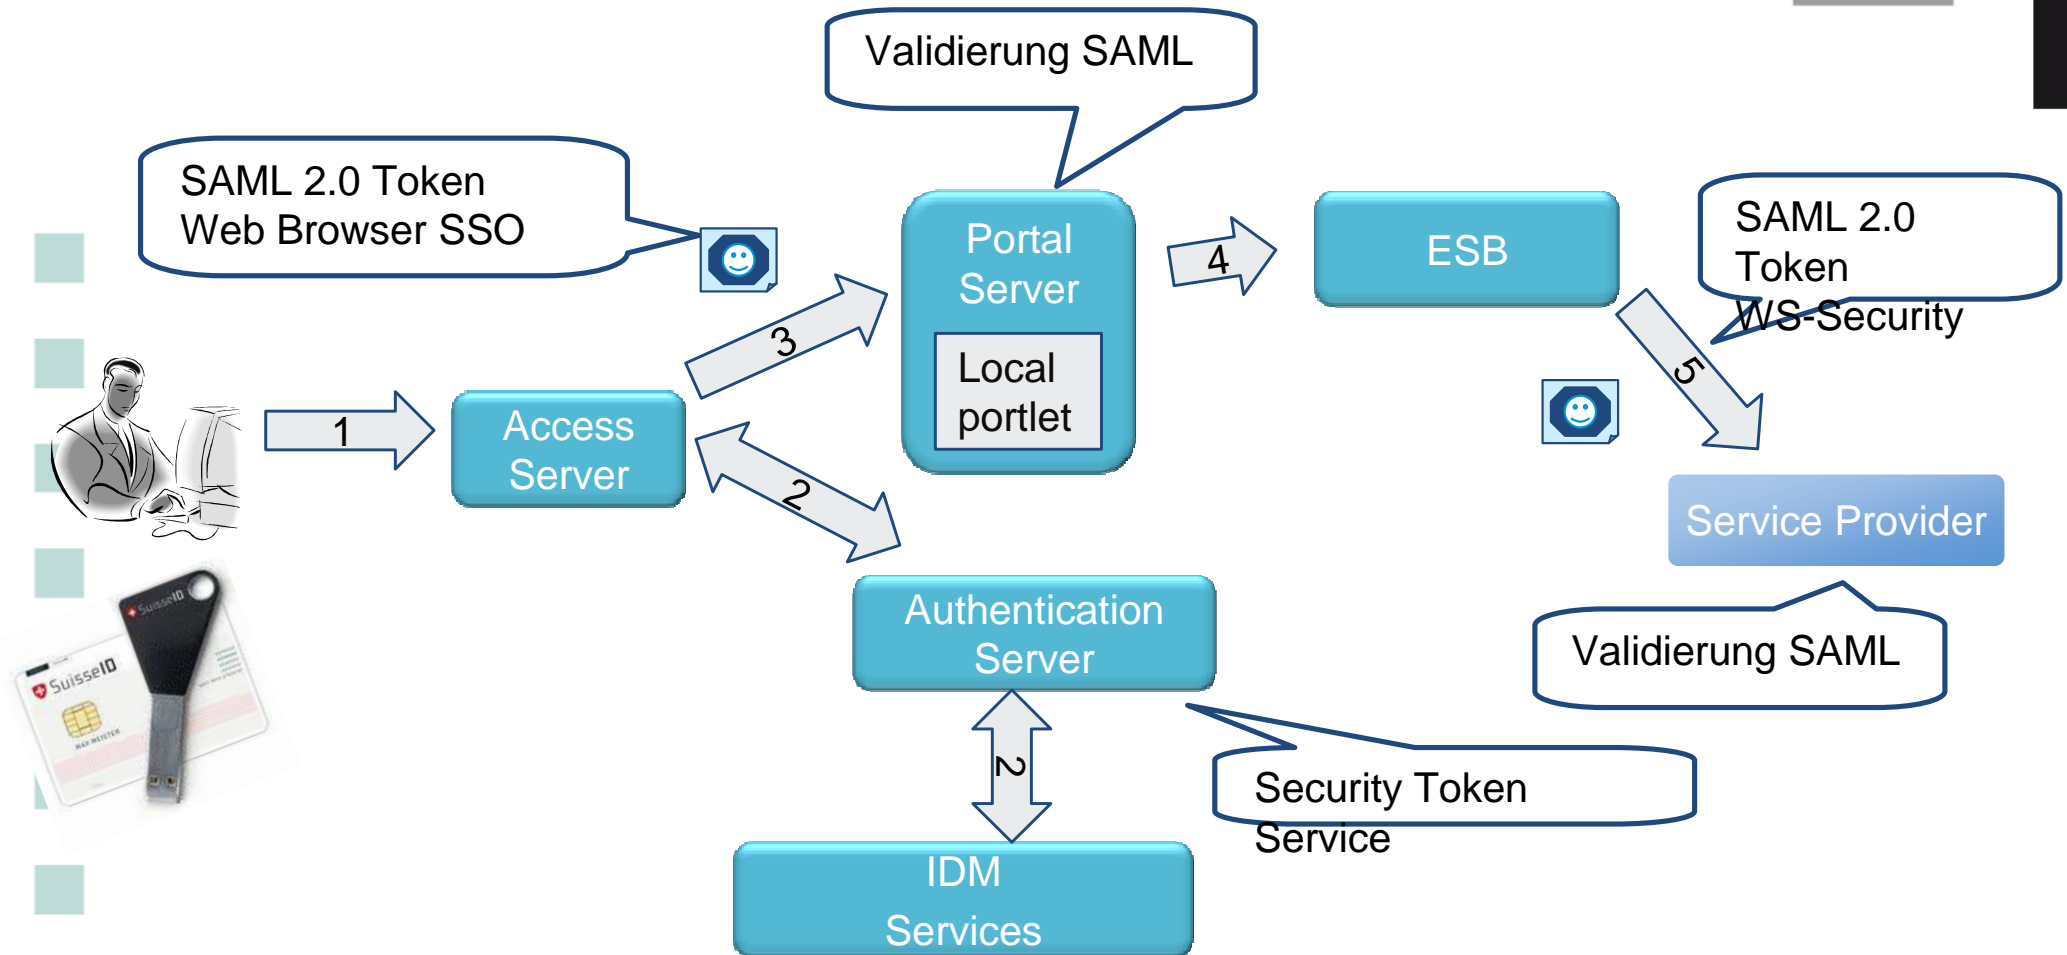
Validierung SAML

SAML 2.0 Token
Web Browser SSO

Portal Server

Local portlet

4

ESB

SAML 2.0 Token WS-Security

3

1

Access Server

2

5

Service Provider

SuisseID

SuisseID

Authentication Server

Validierung SAML

2

Security Token Service

IDM Services